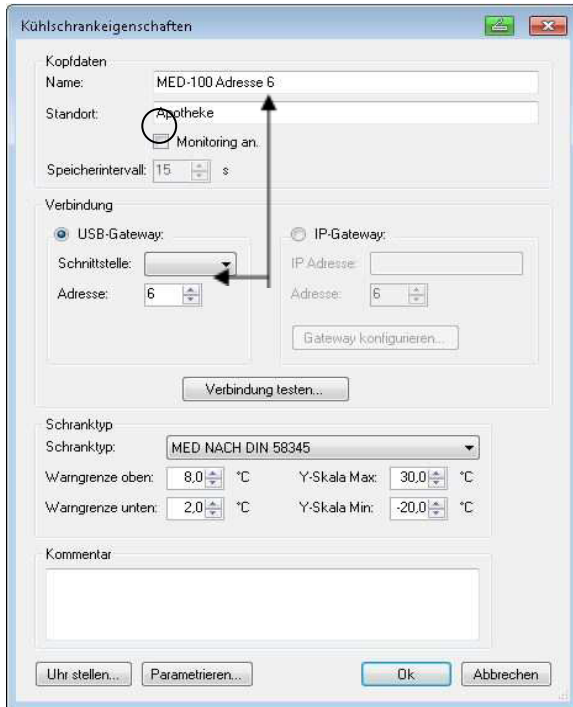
Kühlschrankeigenschaften

Kopfdaten
Name: MED-100 Adresse 6
Standort: Apotheke
Monitoring an.
Speicherintervall: 15 s

Verbindung
USB-Gateway:
Schnittstelle:
Adresse: 6
IP-Gateway:
IP Adresse:
Adresse: 6
Gateway konfigurieren...
Verbindung testen...

Schranktyp
Schranktyp: MED NACH DIN 58345
Warngrenze oben: 8,0 °C
Y-Skala Max: 30,0 °C
Warngrenze unten: 2,0 °C
Y-Skala Min: -20,0 °C

Kommentar

Uhr stellen... Parametrieren... Ok Abbrechen